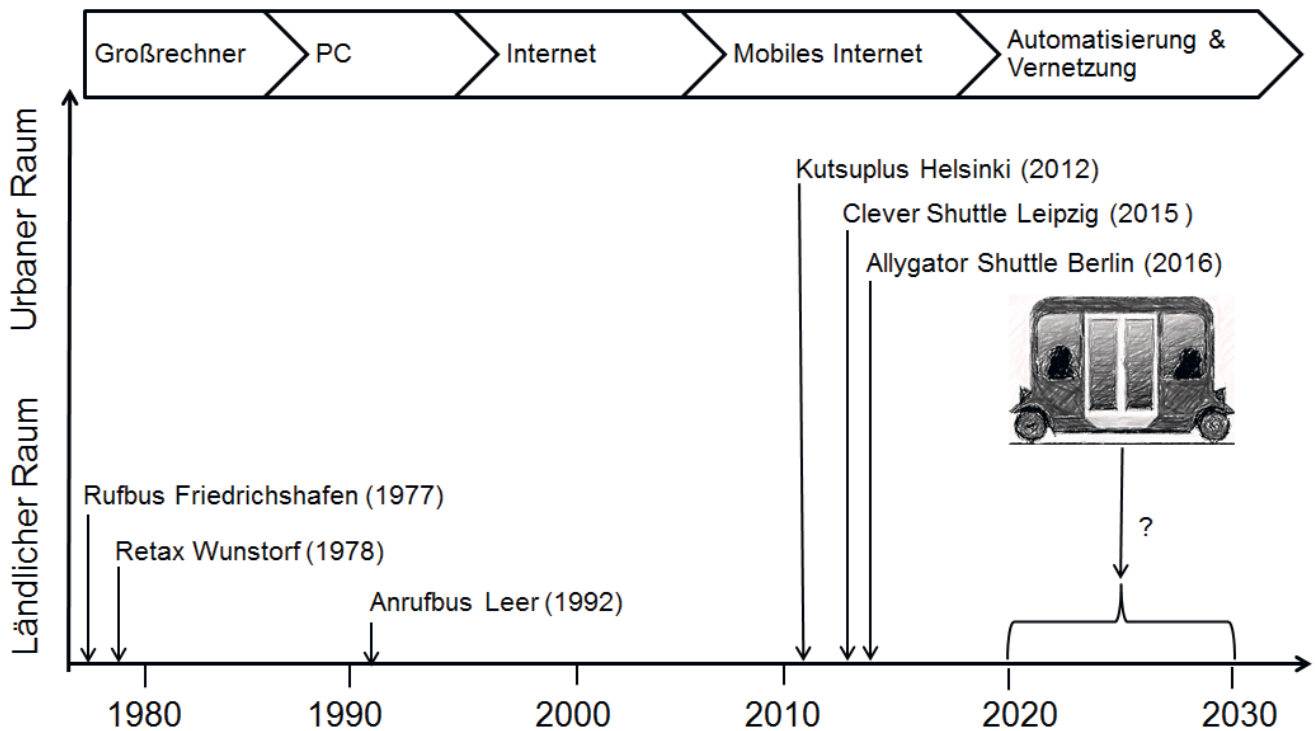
Großrechner
PC
Internet
Mobiles Internet
Automatisierung & Vernetzung

Urbaner Raum
Ländlicher Raum

Kutsuplus Helsinki (2012)
Clever Shuttle Leipzig (2015 )
Allygator Shuttle Berlin (2016)

Rufbus Friedrichshafen (1977)
Retax Wunstorf (1978)
Anrufbus Leer (1992)

?

1980
1990
2000
2010
2020
2030